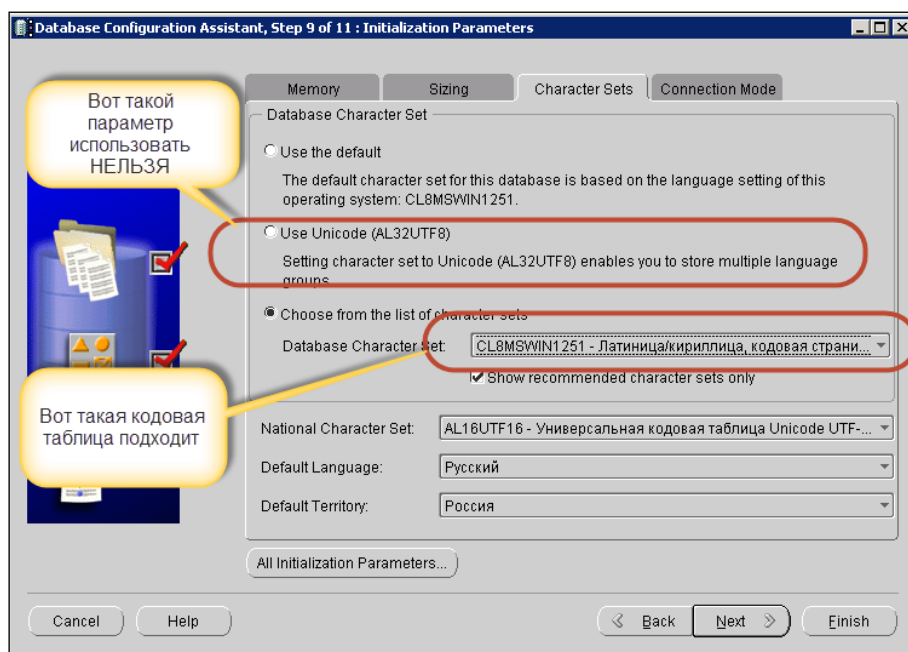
Database Configuration Assistant, Step 9 of 11 : Initialization Parameters

Вот такой параметр использовать НЕЛЬЗЯ

Memory
Sizing
Character Sets
Connection Mode

Database Character Set

Use the default

The default character set for this database is based on the language setting of this operating system: CL8MSWIN1251.

Use Unicode (AL32UTF8)

Setting character set to Unicode (AL32UTF8) enables you to store multiple language groups.

Choose from the list of character sets

Database Character Set: CL8MSWIN1251 - Латиница/кириллица, кодовая страни...

Show recommended character sets only

Вот такая кодовая таблица подходит

National Character Set: AL16UTF16 - Универсальная кодовая таблица Unicode UTF-...

Default Language: Русский

Default Territory: Россия

All Initialization Parameters...

Cancel
Help
Back
Next
Finish